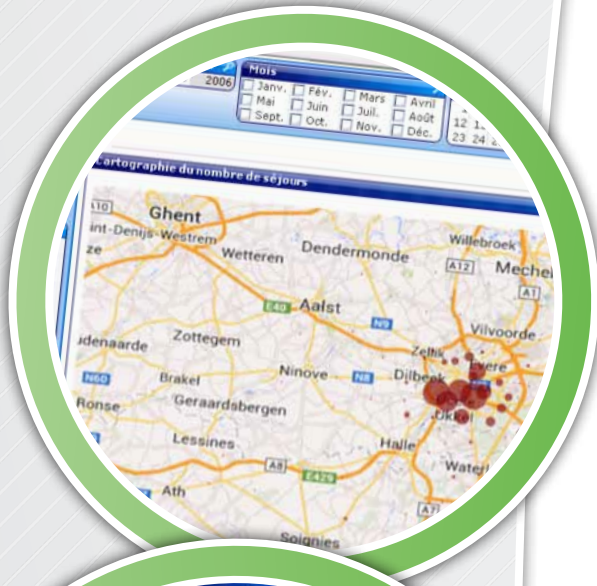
2006

Mois

Janv. Fév. Mars Avril
Mai Juin Juil. Août
Sept. Oct. Nov. Déc.

12 1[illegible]
23 24 2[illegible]

Cartographie du nombre de séjours

A10
Ghent
int-Denijs-Westrem
ze
Wetteren
Dendermonde
Willebroek
A12
Mechel
A1
E40
Aalst
N9
Vilvoorde
udenaarde
Zottegem
Zellik
N60
Brakel
Ninove
N8
Dilbeek
Evere
Ronse
Geraardsbergen
Lessines
Halle
Water
A8
E429
Ath
A7
Soignies